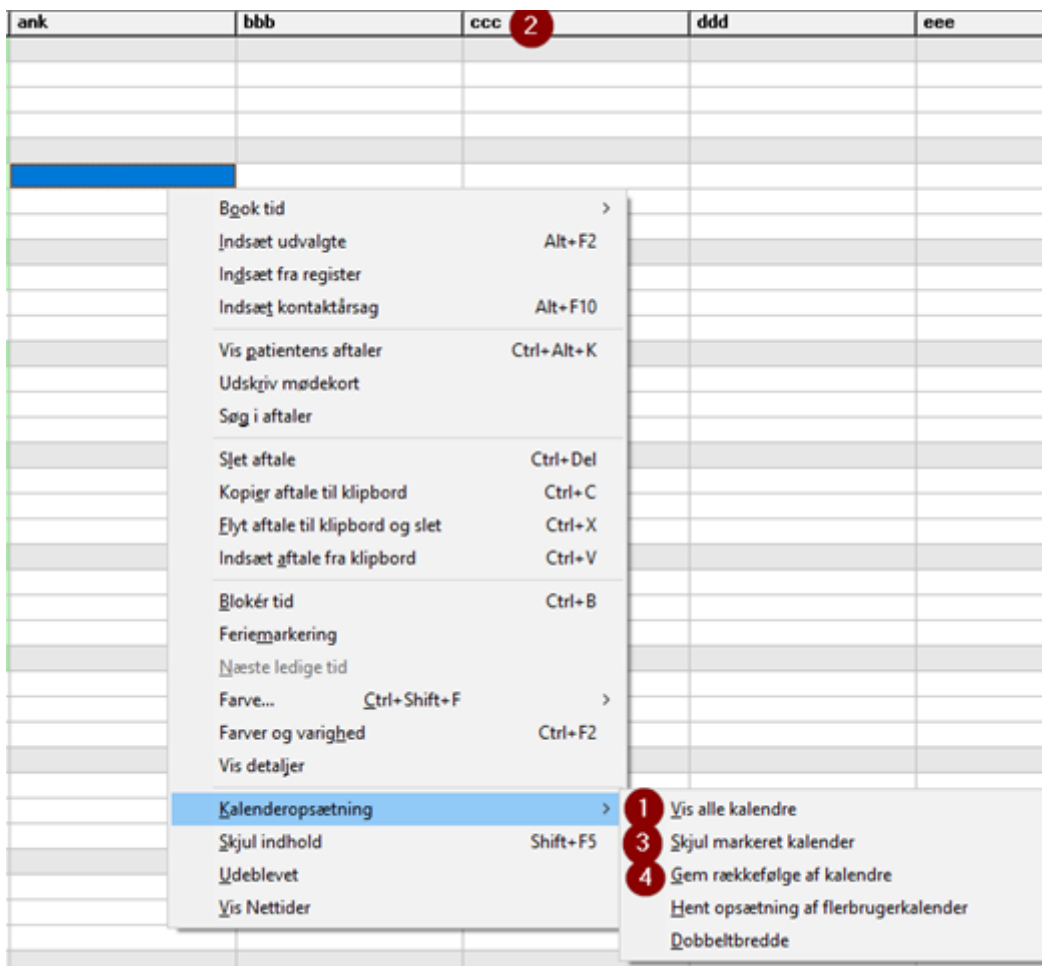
| ank | bbb | ccc 2 | ddd | eee |
|---|---|---|---|---|

Book tid >
Indsæt udvalgte Alt+F2
Indsæt fra register
Indsæt kontaktårsag Alt+F10
Vis patientens aftaler Ctrl+Alt+K
Udskriv mødekort
Søg i aftaler
Slet aftale Ctrl+Del
Kopier aftale til klipbord Ctrl+C
Flyt aftale til klipbord og slet Ctrl+X
Indsæt aftale fra klipbord Ctrl+V
Blokér tid Ctrl+B
Feriemarkering
Næste ledige tid
Farve... Ctrl+Shift+F >
Farver og varighed Ctrl+F2
Vis detaljer
Kalenderopsætning >
Skjul indhold Shift+F5
Udeblevet
Vis Nettider

1 Vis alle kalendre
3 Skjul markeret kalender
4 Gem rækkefølge af kalendre
Hent opsætning af flerbrugerkalender
Dobbeltbredde